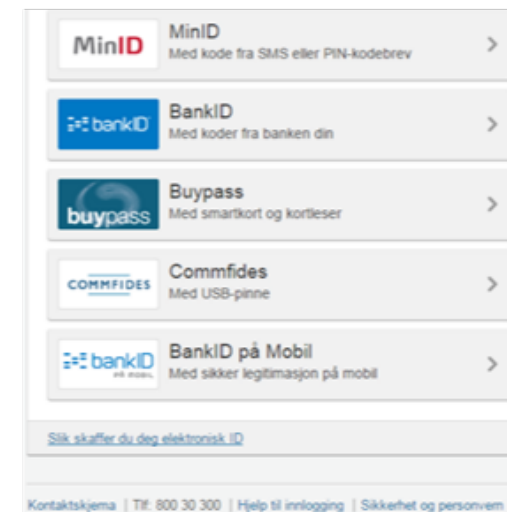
MinID
MinID
Med kode fra SMS eller PIN-kodebrev
>

bankID
BankID
Med koder fra banken din
>

buypass
Buypass
Med smartkort og kortleser
>

COMMFIDES
Commfides
Med USB-pinne
>

bankID PÅ MOBIL
BankID på Mobil
Med sikker legitimasjon på mobil
>

Slik skaffer du deg elektronisk ID

Kontaktskjema | Tlf: 800 30 300 | Hjelp til innlogging | Sikkerhet og personvern